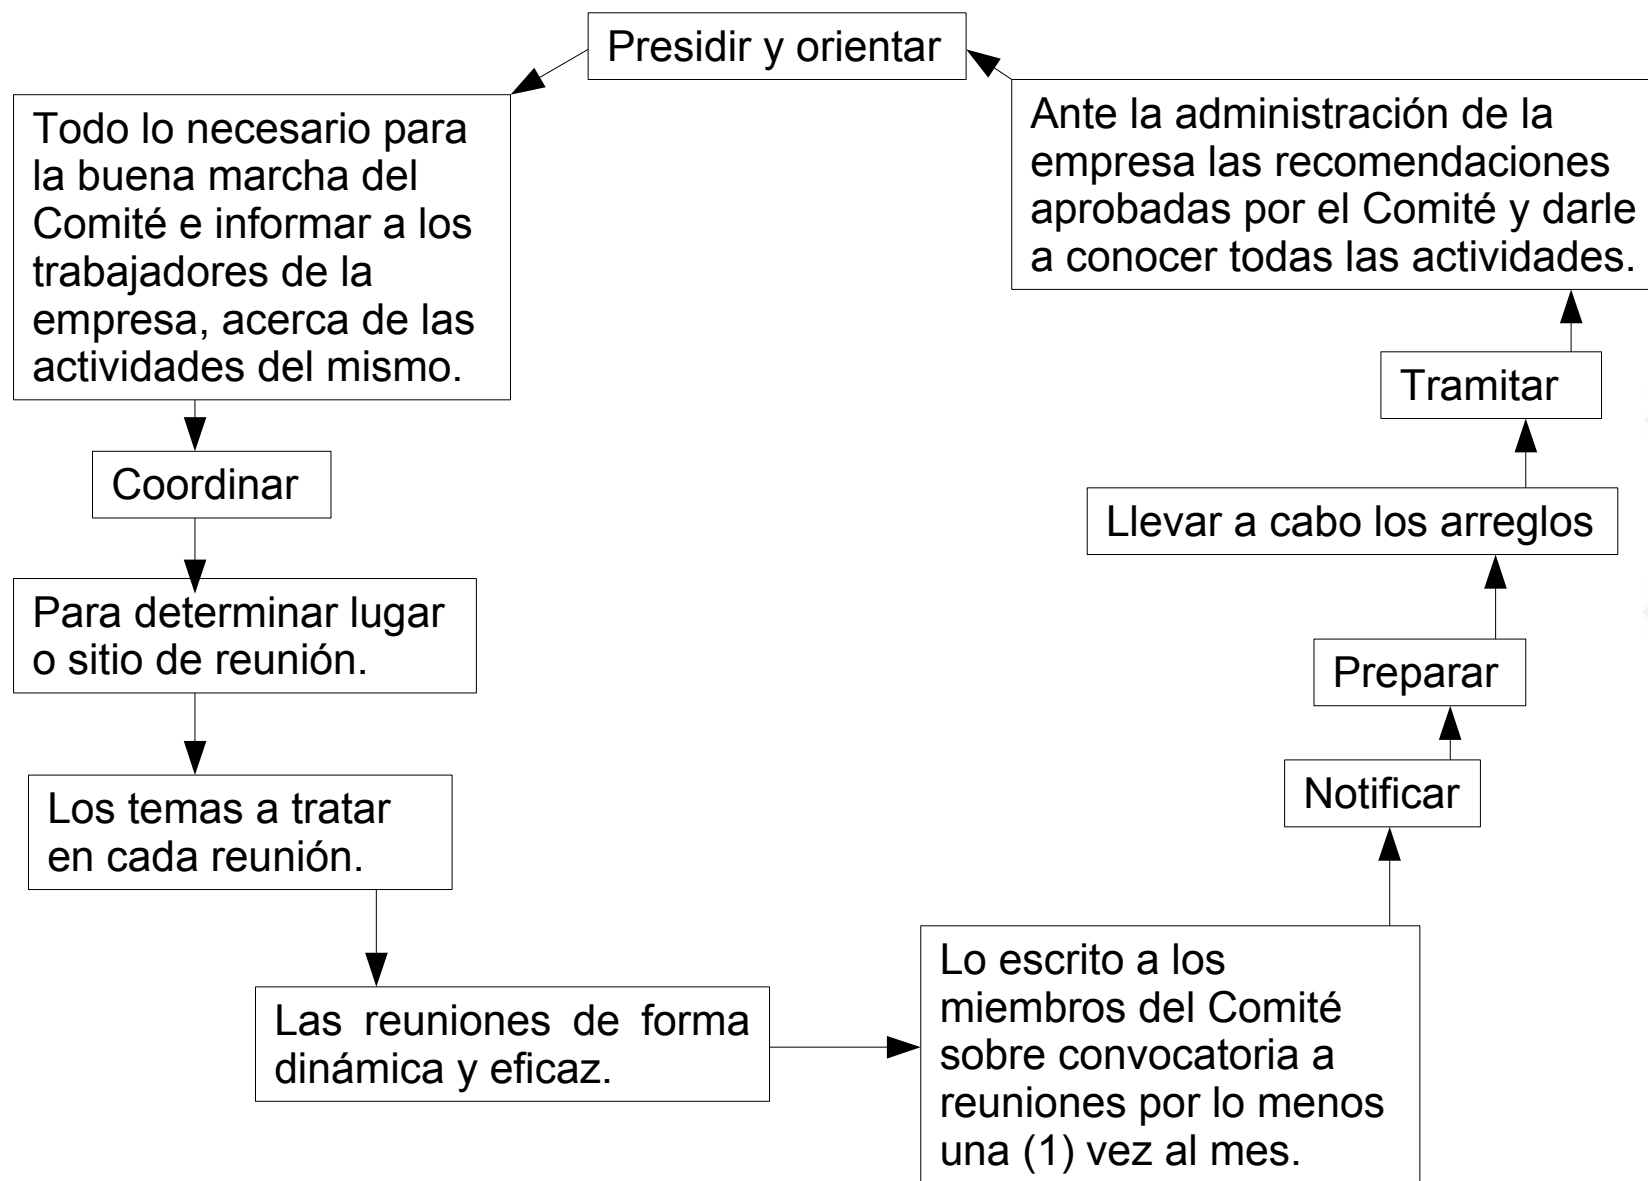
Presidir y orientar

Todo lo necesario para la buena marcha del Comité e informar a los trabajadores de la empresa, acerca de las actividades del mismo.

Coordinar

Para determinar lugar o sitio de reunión.

Los temas a tratar en cada reunión.

Las reuniones de forma dinámica y eficaz.

Lo escrito a los miembros del Comité sobre convocatoria a reuniones por lo menos una (1) vez al mes.

Notificar

Preparar

Llevar a cabo los arreglos

Tramitar

Ante la administración de la empresa las recomendaciones aprobadas por el Comité y darle a conocer todas las actividades.